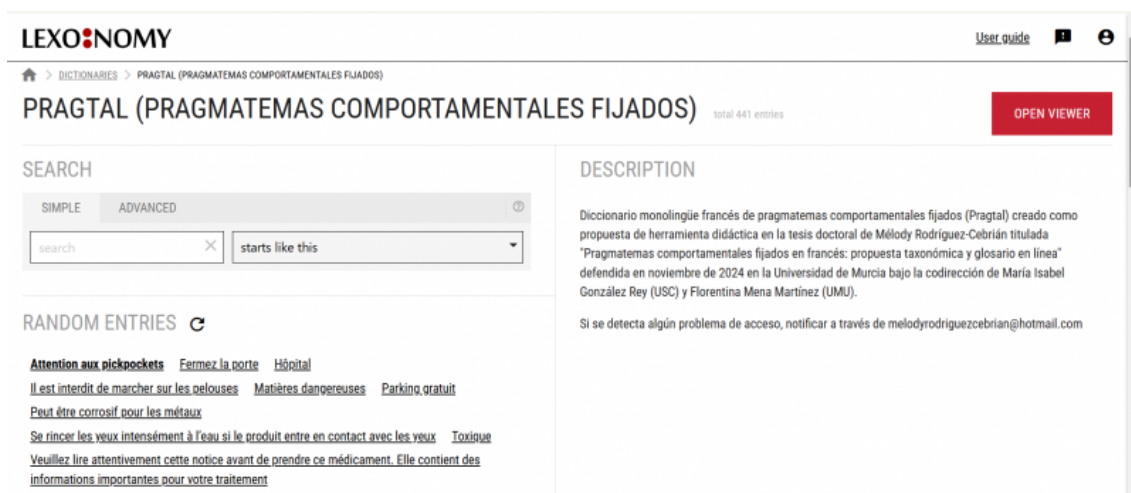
LEXONOMY

User guide

DICTIONARIES > PRAGTAL (PRAGMATEMAS COMPORTAMENTALES FIJADOS)

PRAGTAL (PRAGMATEMAS COMPORTAMENTALES FIJADOS) total 441 entries

OPEN VIEWER

SEARCH

SIMPLE ADVANCED

search

starts like this

RANDOM ENTRIES

Attention aux pickpockets Fermez la porte Hôpital
Il est interdit de marcher sur les pelouses Matières dangereuses Parking gratuit
Peut être corrosif pour les métaux
Se rincer les yeux intensément à l'eau si le produit entre en contact avec les yeux Toxique
Veuillez lire attentivement cette notice avant de prendre ce médicament. Elle contient des informations importantes pour votre traitement

DESCRIPTION

Diccionario monolingüe francés de pragmatemas comportamentales fijados (Pragtal) creado como propuesta de herramienta didáctica en la tesis doctoral de Mélody Rodríguez-Cebrián titulada "Pragmatemas comportamentales fijados en francés: propuesta taxonómica y glosario en línea" defendida en noviembre de 2024 en la Universidad de Murcia bajo la codirección de María Isabel González Rey (USC) y Florentina Mena Martínez (UMU).

Si se detecta algún problema de acceso, notificar a través de melodyrodriguezcebrian@hotmail.com